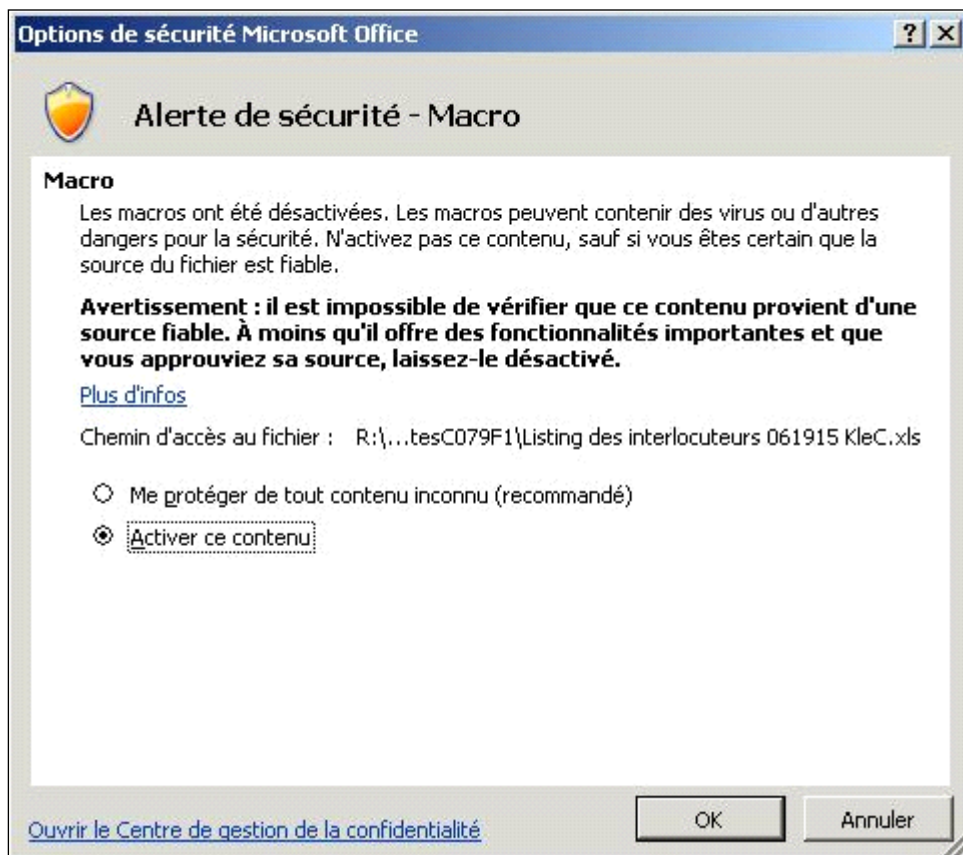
Options de sécurité Microsoft Office

?

Alerte de sécurité - Macro

Macro

Les macros ont été désactivées. Les macros peuvent contenir des virus ou d'autres dangers pour la sécurité. N'activez pas ce contenu, sauf si vous êtes certain que la source du fichier est fiable.

**Avertissement : il est impossible de vérifier que ce contenu provient d'une source fiable. À moins qu'il offre des fonctionnalités importantes et que vous approuviez sa source, laissez-le désactivé.**

Plus d'infos

Chemin d'accès au fichier : R:\...tesC079F1\Listing des interlocuteurs 061915 KleC.xls

Me protéger de tout contenu inconnu (recommandé)

Activer ce contenu

Ouvrir le Centre de gestion de la confidentialité

OK

Annuler